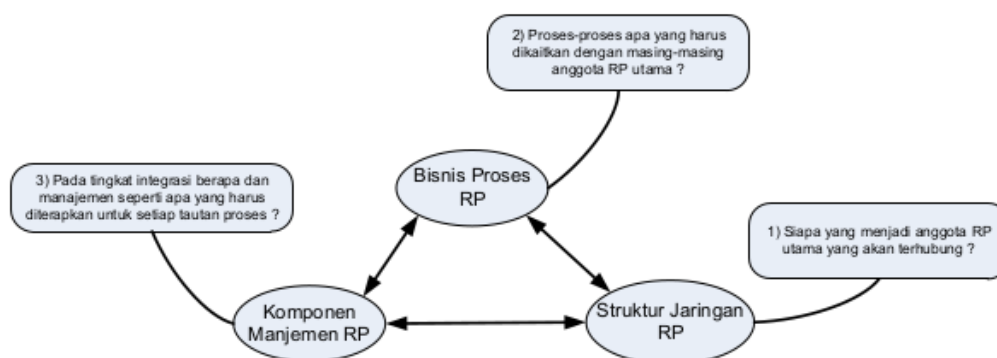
2) Proses-proses apa yang harus dikaitkan dengan masing-masing anggota RP utama ?

3) Pada tingkat integrasi berapa dan manajemen seperti apa yang harus diterapkan untuk setiap tautan proses ?

Bisnis Proses RP

1) Siapa yang menjadi anggota RP utama yang akan terhubung ?

Komponen Manjemen RP

Struktur Jaringan RP